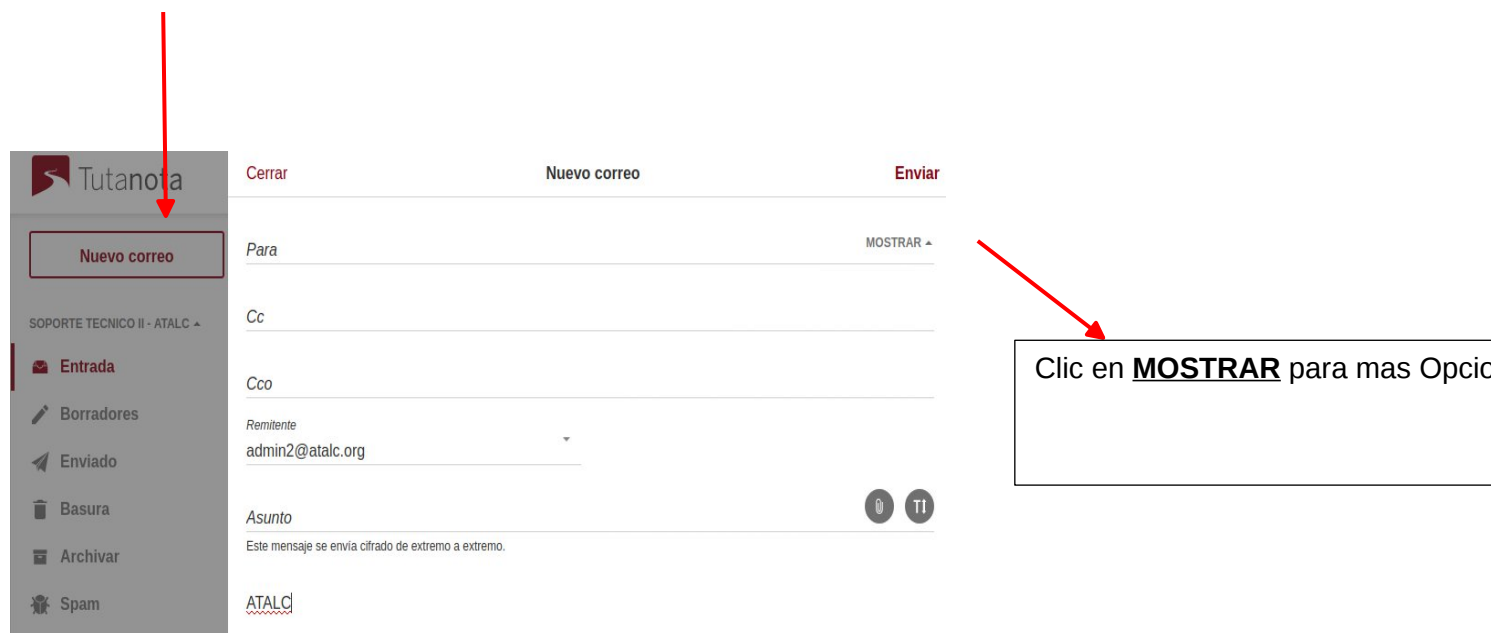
Tutanota

Nuevo correo

SOPORTE TECNICO II - ATALC

Entrada

Borradores

Enviado

Basura

Archivar

Spam

Cerrar

Nuevo correo

Enviar

Para

MOSTRAR

Cc

Cco

Remitente

admin2@atalc.org

Asunto

Este mensaje se envía cifrado de extremo a extremo.

ATALC

Clic en **MOSTRAR** para mas Opcio